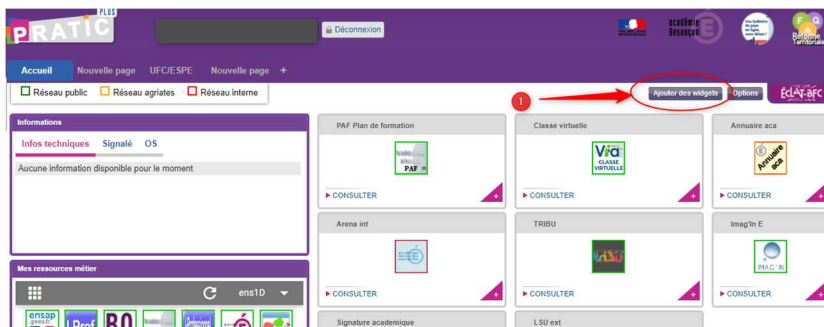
PRATIC PLUS

Déconnexion

académie Besançon

Accueil Nouvelle page UFC/ESPE Nouvelle page +

Réseau public Réseau agriates Réseau interne

1

Ajouter des widgets Options ÉCLAT-BFC

Informations

Infos techniques Signalé OS

Aucune information disponible pour le moment

Mes ressources métier

ens1D

PAF Plan de formation

PAF

► CONSULTER

Classe virtuelle

VIA CLASSE VIRTUELLE

► CONSULTER

Annuaire aca

Annuaire aca

► CONSULTER

Arena int

► CONSULTER

TRIBU

► CONSULTER

Imag'In E

IMAG'IN

► CONSULTER

Signature academique

LSU ext